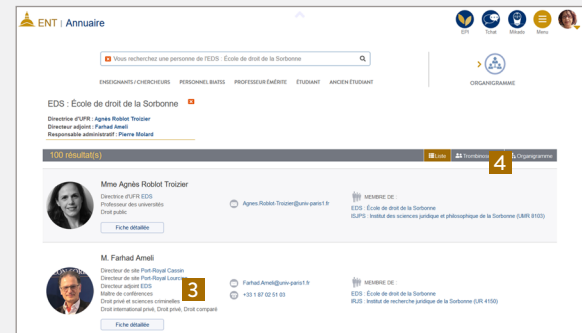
ENT | Annuaire

EPI Tchat Mileade Menu

Vous recherchez une personne de l'EDS : École de droit de la Sorbonne

ENSEIGNANTS / CHERCHEURS PERSONNEL BIATSS PROFESSEUR ÉMÉRITE ÉTUDIANT ANCIEN ÉTUDIANT

ORGANIGRAMME

EDS : École de droit de la Sorbonne

Directrice d'UFR : Agnès Roblot Troizier
Directeur adjoint : Farhad Ameli
Responsable administratif : Pierre Molard

100 résultat(s)

Liste Trombinoscope Organigramme

4

Mme Agnès Roblot Troizier
Directrice d'UFR EDS
Professeur des universités
Droit public

Fiche détaillée

Agnes.Roblot-Troizier@univ-paris1.fr

MEMBRE DE :
EDS : École de droit de la Sorbonne
ISJPS : Institut des sciences juridique et philosophique de la Sorbonne (UMR 8103)

M. Farhad Ameli
Directeur de site Port-Royal Cassin
Directeur de site Port-Royal Lourcine
Directeur adjoint EDS
Maître de conférences
Droit privé et sciences criminelles
Droit international privé, Droit privé, Droit comparé

3

Fiche détaillée

Farhad.Ameli@univ-paris1.fr
+33 1 87 02 51 03

MEMBRE DE :
EDS : École de droit de la Sorbonne
IRJS : Institut de recherche juridique de la Sorbonne (UR 4150)